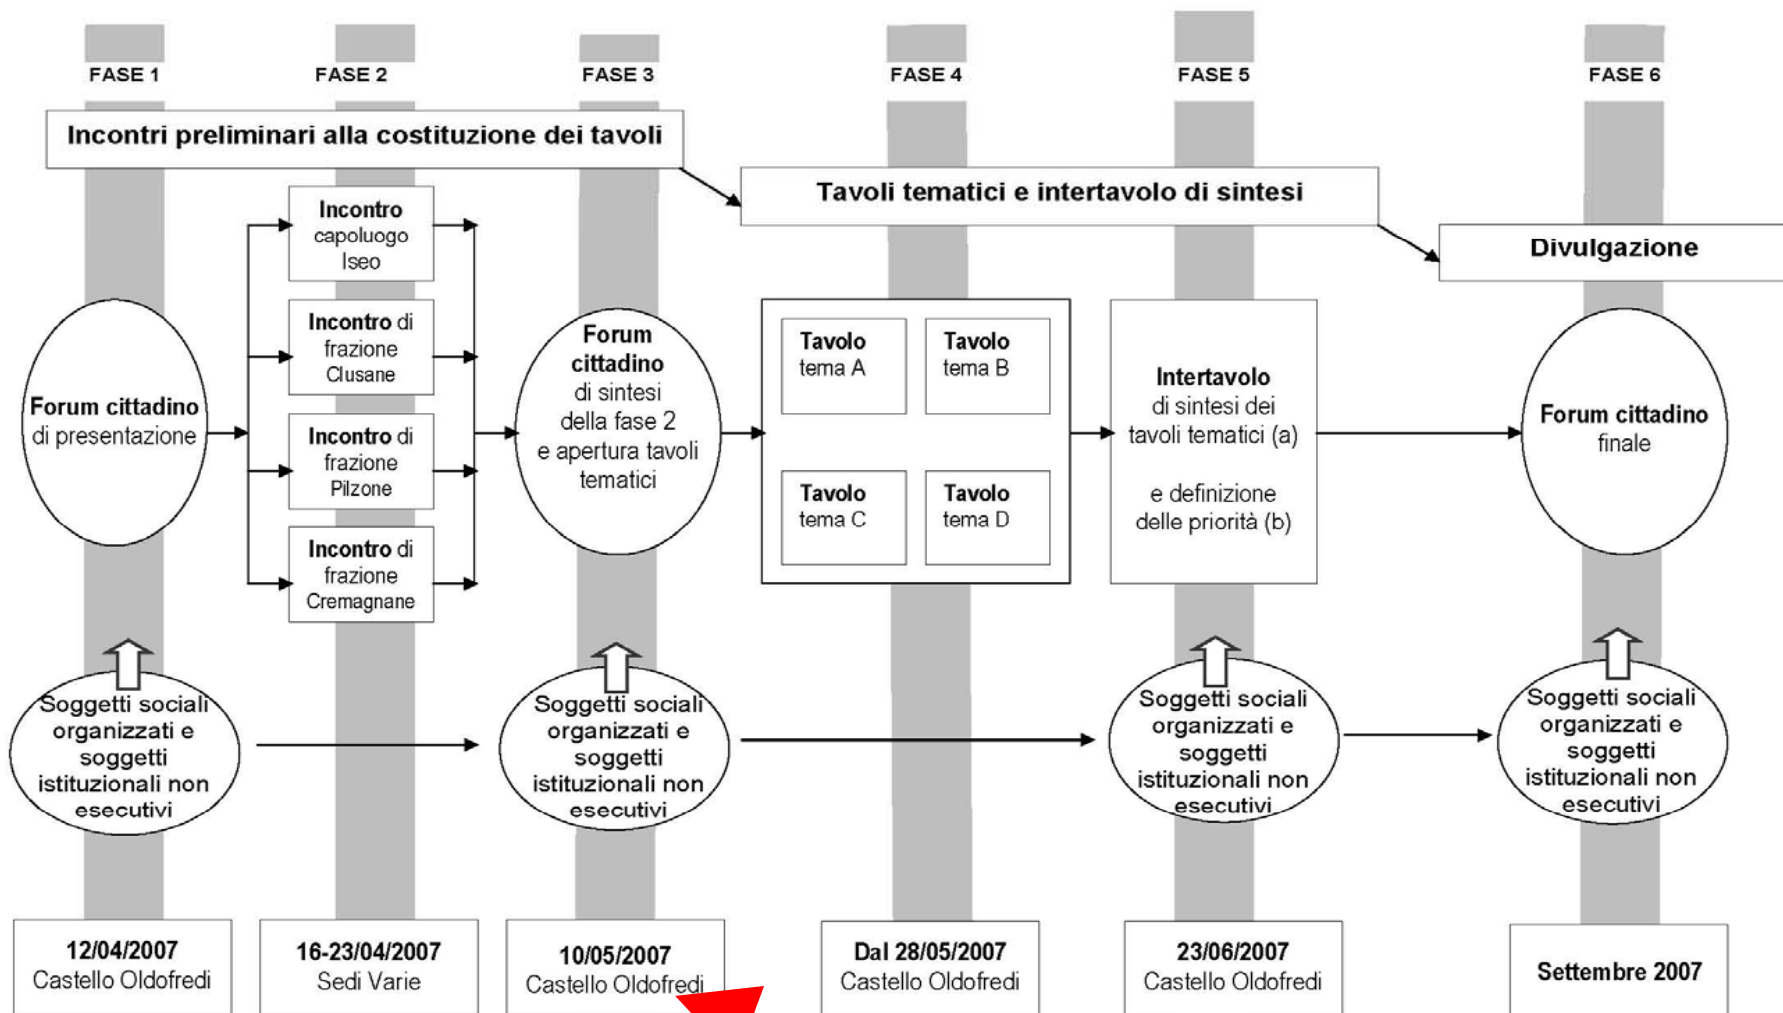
FASE 1

FASE 2

FASE 3

FASE 4

FASE 5

FASE 6

Incontri preliminari alla costituzione dei tavoli

Tavoli tematici e intertavolo di sintesi

Divulgazione

Forum cittadino di presentazione

Incontro capoluogo Iseo

Incontro di frazione Clusane

Incontro di frazione Pilzone

Incontro di frazione Cremagnane

Forum cittadino di sintesi della fase 2 e apertura tavoli tematici

Tavolo tema A

Tavolo tema B

Tavolo tema C

Tavolo tema D

Intertavolo di sintesi dei tavoli tematici (a)

e definizione delle priorità (b)

Forum cittadino finale

Soggetti sociali organizzati e soggetti istituzionali non esecutivi

Soggetti sociali organizzati e soggetti istituzionali non esecutivi

Soggetti sociali organizzati e soggetti istituzionali non esecutivi

Soggetti sociali organizzati e soggetti istituzionali non esecutivi

12/04/2007
Castello Oldofredi

16-23/04/2007
Sedi Varie

10/05/2007
Castello Oldofredi

Dal 28/05/2007
Castello Oldofredi

23/06/2007
Castello Oldofredi

Settembre 2007